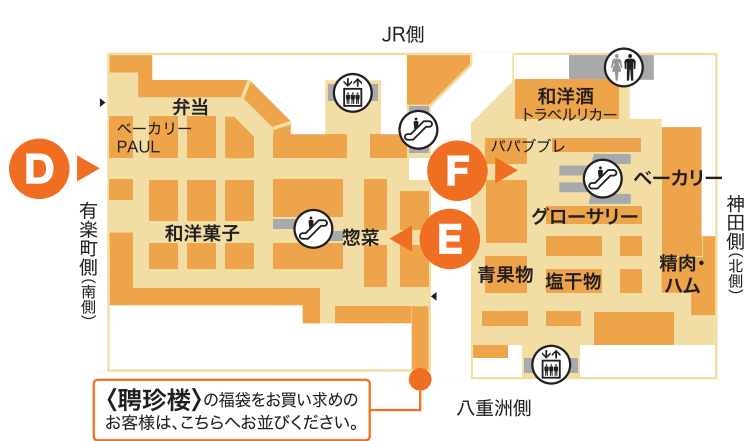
JR側

弁当

ベーカリー
PAUL

和洋菓子

惣菜

和洋酒
トラベルリカー

パパブブレ

ベーカリー

グローサリー

青果物

塩干物

精肉・
ハム

D

F

E

有楽町側
(南側)

神田側
(北側)

〈聘珍楼〉の福袋をお買い求めの
お客様は、こちらへお並びください。

八重洲側